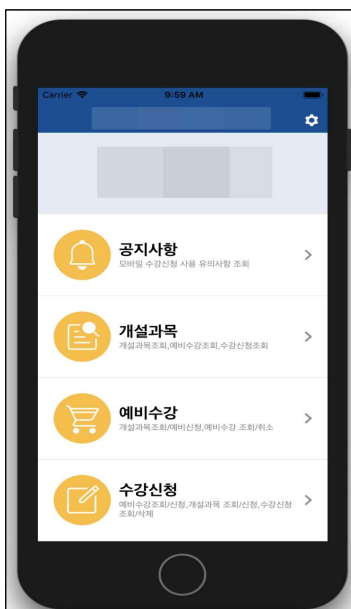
Carrier 9:59 AM

공지사항
모바일 수강신청 사용 유의사항 조회

개설과목
개설과목조회,예비수강조회,수강신청조회

예비수강
개설과목조회/예비신청,예비수강 조회/취소

수강신청
예비수강조회/신청,개설과목 조회/신청,수강신청 조회/삭제